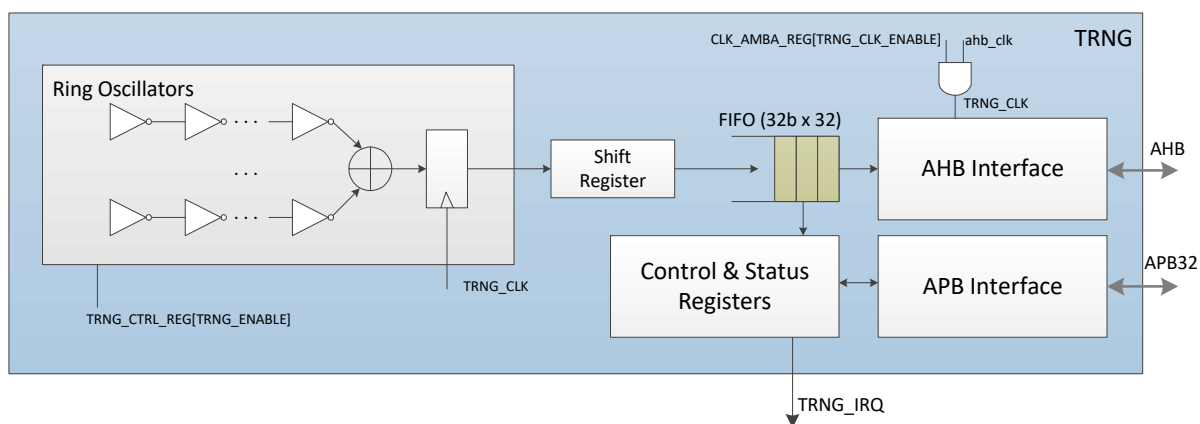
TRNG

CLK_AMBA_REG[TRNG_CLK_ENABLE]
ahb_clk

Ring Oscillators

. . .

. . .

. . .

TRNG_CLK

Shift Register

FIFO (32b x 32)

AHB Interface

AHB

Control & Status Registers

APB Interface

APB32

TRNG_CLK

TRNG_CTRL_REG[TRNG_ENABLE]

TRNG_IRQ